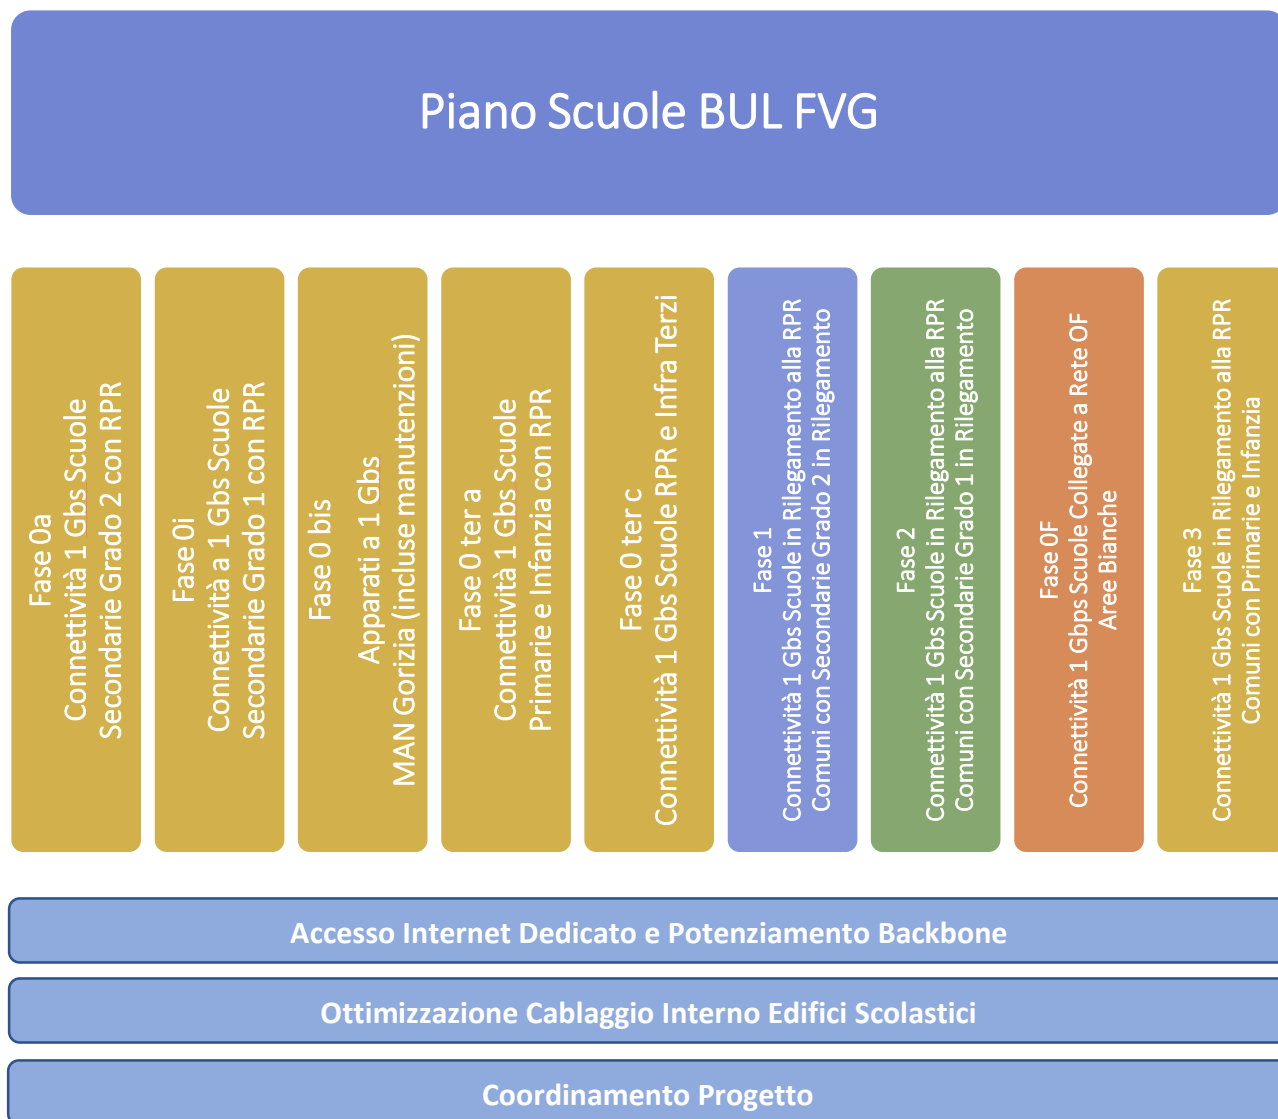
Piano Scuole BUL FVG

Fase 0a
Connettività 1 Gbs Scuole
Secondarie Grado 2 con RPR

Fase 0i
Connettività a 1 Gbs Scuole
Secondarie Grado 1 con RPR

Fase 0 bis
Apparati a 1 Gbs
MAN Gorizia (incluse manutenzioni)

Fase 0 ter a
Connettività 1 Gbs Scuole
Primarie e Infanzia con RPR

Fase 0 ter c
Connettività 1 Gbs Scuole RPR e Infra Terzi

Fase 1
Connettività 1 Gbs Scuole in Rilegamento alla RPR
Comuni con Secondarie Grado 2 in Rilegamento

Fase 2
Connettività 1 Gbs Scuole in Rilegamento alla RPR
Comuni con Secondarie Grado 1 in Rilegamento

Fase 0F
Connettività 1 Gbps Scuole Collegate a Rete OF
Aree Bianche

Fase 3
Connettività 1 Gbs Scuole in Rilegamento alla RPR
Comuni con Primarie e Infanzia

Accesso Internet Dedicato e Potenziamento Backbone

Ottimizzazione Cablaggio Interno Edifici Scolastici

Coordinamento Progetto